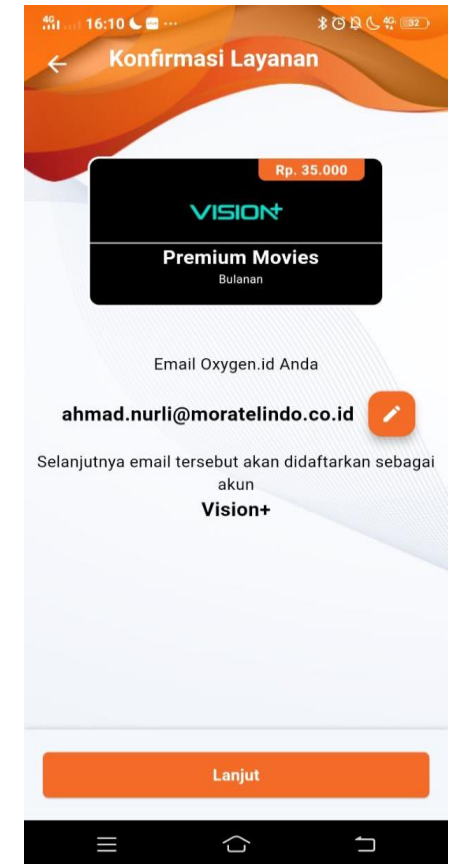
4G 16:10 ··· 4G 32

Konfirmasi Layanan

Rp. 35.000

VISION+

Premium Movies

Bulanan

Email Oxygen.id Anda

ahmad.nurli@moratelindo.co.id

Selanjutnya email tersebut akan didaftarkan sebagai akun

Vision+

Lanjut